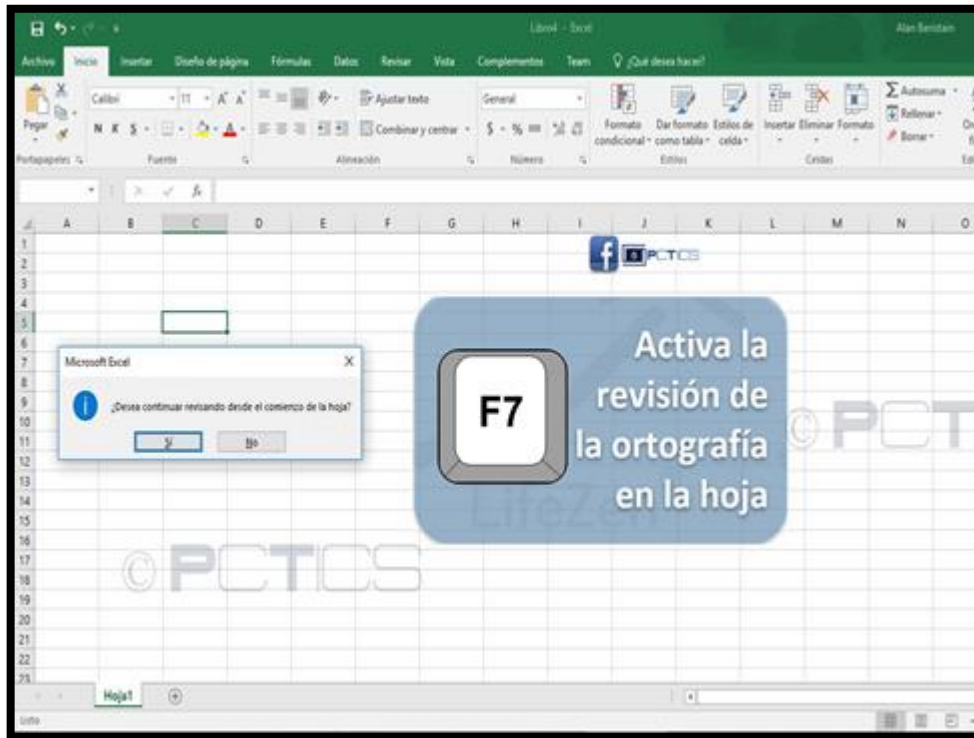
Libro4 - Excel

Alan Benitan

Archivo Inicio Insertar Diseño de página Fórmulas Datos Revisar Vista Complementos Team ¿Qué desea hacer?

Pegar Calibri 11 A A N K S Ajustar texto Combinar y centrar General $ % Formato condicional Dar formato como tabla Estilos de celda Insertar Eliminar Formato Autosuma Rellenar Borrar

Portapapeles Fuente Alineación Número Estilos Celdas

A B C D E F G H I J K L M N O

1 2 3 4 5 6 7 8 9 10 11 12 13 14 15 16 17 18 19 20 21 22 23

PCTICS

Microsoft Excel

¿Desea continuar revisando desde el comienzo de la hoja?

Sí No

F7

Activa la revisión de la ortografía en la hoja

LifeZen

© PCT

© PCTICS

Hoja1

Listo